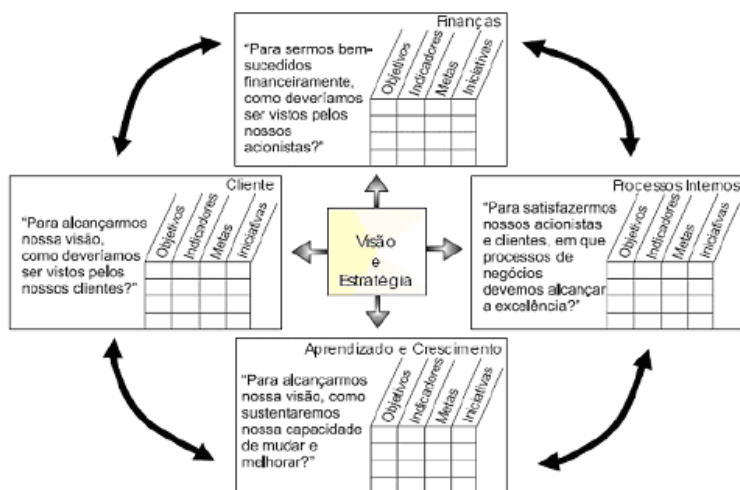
Finanças

"Para sermos bem-sucedidos financeiramente, como deveríamos ser vistos pelos nossos acionistas?"

| Objetivos | Indicadores | Metas | Iniciativas |
|---|---|---|---|
| | | | |
| | | | |
| | | | |

Cliente

"Para alcançarmos nossa visão, como deveríamos ser vistos pelos nossos clientes?"

| Objetivos | Indicadores | Metas | Iniciativas |
|---|---|---|---|
| | | | |
| | | | |
| | | | |

Visão e Estratégia

Processos Internos

"Para satisfazermos nossos acionistas e clientes, em que processos de negócios devemos alcançar a excelência?"

| Objetivos | Indicadores | Metas | Iniciativas |
|---|---|---|---|
| | | | |
| | | | |
| | | | |

Aprendizado e Crescimento

"Para alcançarmos nossa visão, como sustentaremos nossa capacidade de mudar e melhorar?"

| Objetivos | Indicadores | Metas | Iniciativas |
|---|---|---|---|
| | | | |
| | | | |
| | | | |